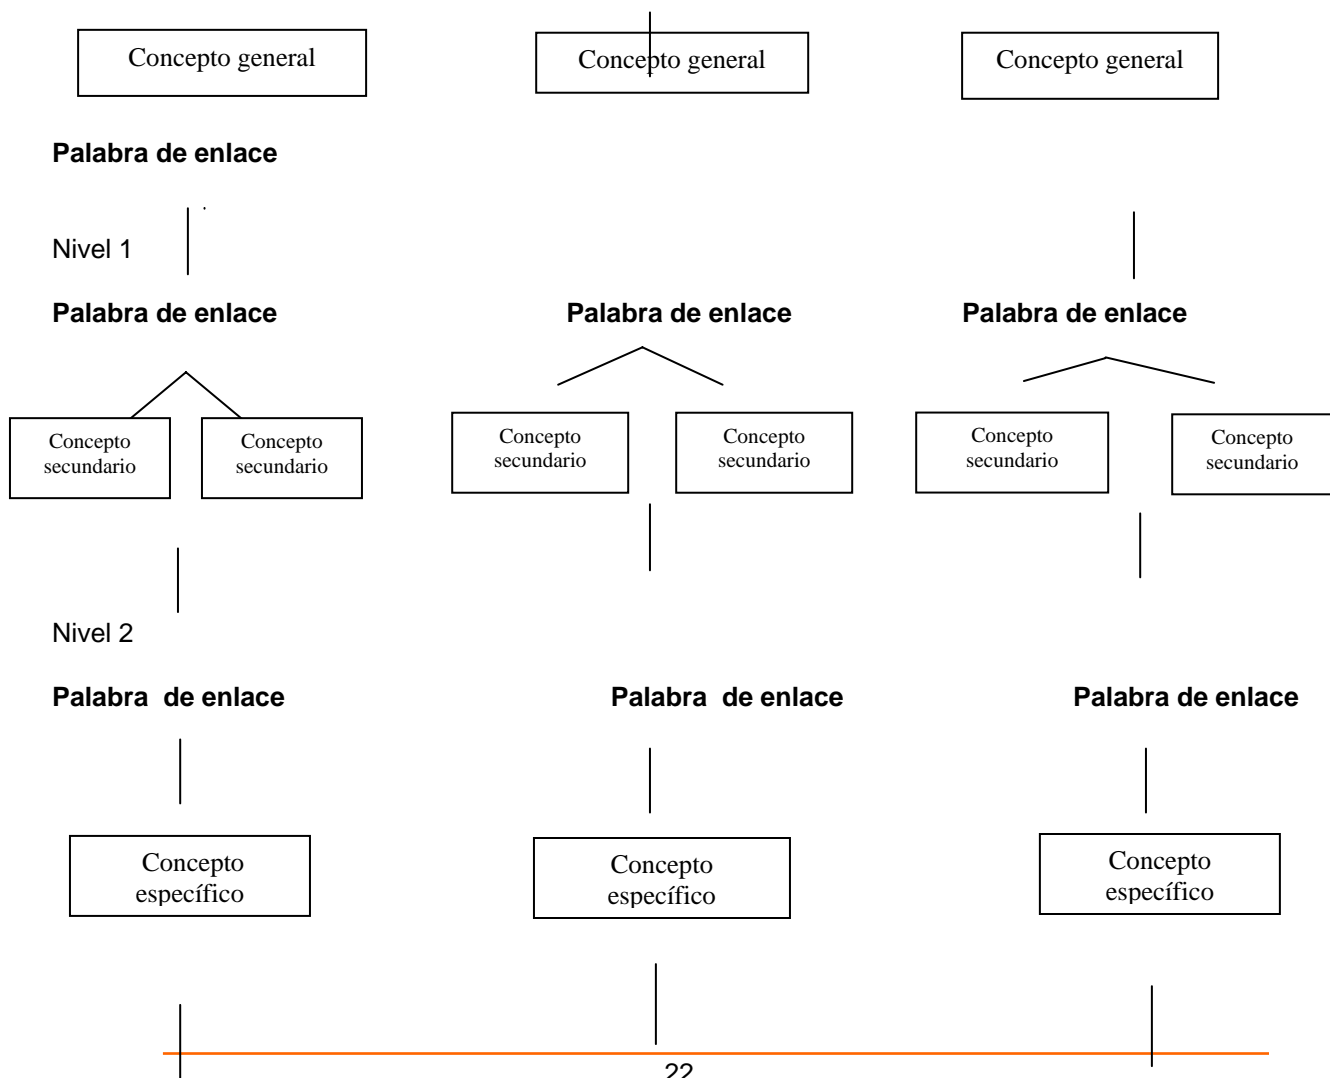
Concepto general

Concepto general

Concepto general

Palabra de enlace

Nivel 1

Palabra de enlace

Palabra de enlace

Palabra de enlace

Concepto secundario

Concepto secundario

Concepto secundario

Concepto secundario

Concepto secundario

Concepto secundario

Nivel 2

Palabra de enlace

Palabra de enlace

Palabra de enlace

Concepto específico

Concepto específico

Concepto específico

22